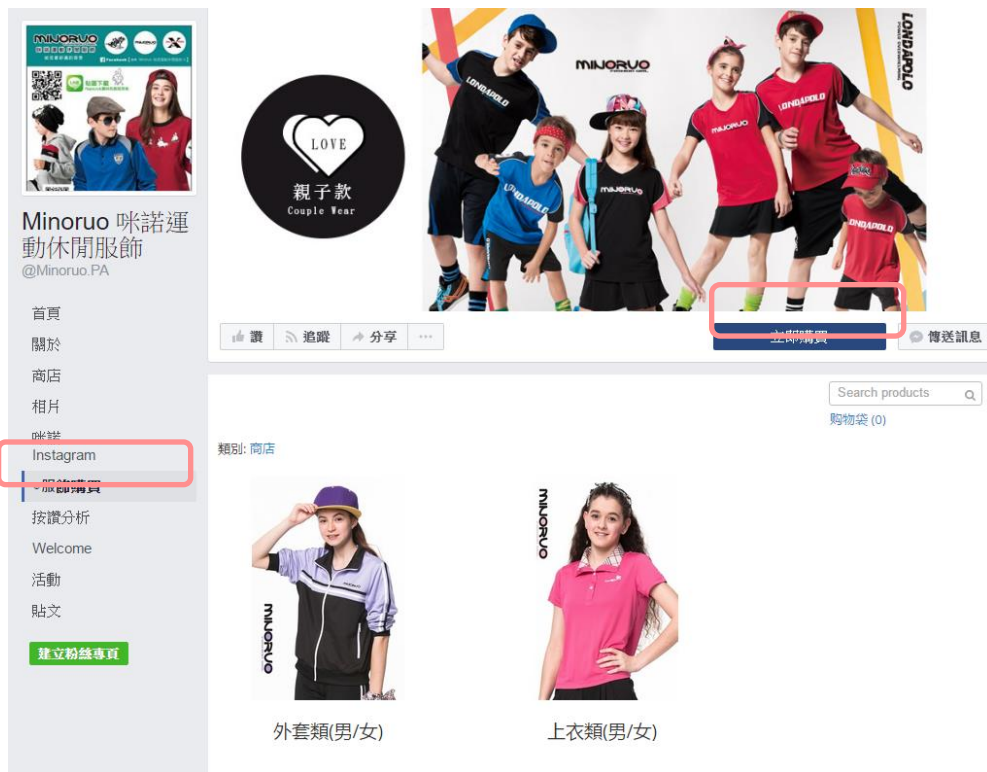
MINORUO

Minoruo 咪諾運動休閒服飾
@Minoruo.PA

首頁
關於
商店
相片
咪諾
Instagram
服飾購買
按讚分析
Welcome
活動
貼文

建立粉絲專頁

LOVE
親子款
Couple Wear

MINORUO
LONDAPOLO

讚
追蹤
分享
...
立即購買
傳送訊息

Search products
購物袋 (0)

類別: 商店

MINORUO
外套類(男/女)

MINORUO
上衣類(男/女)